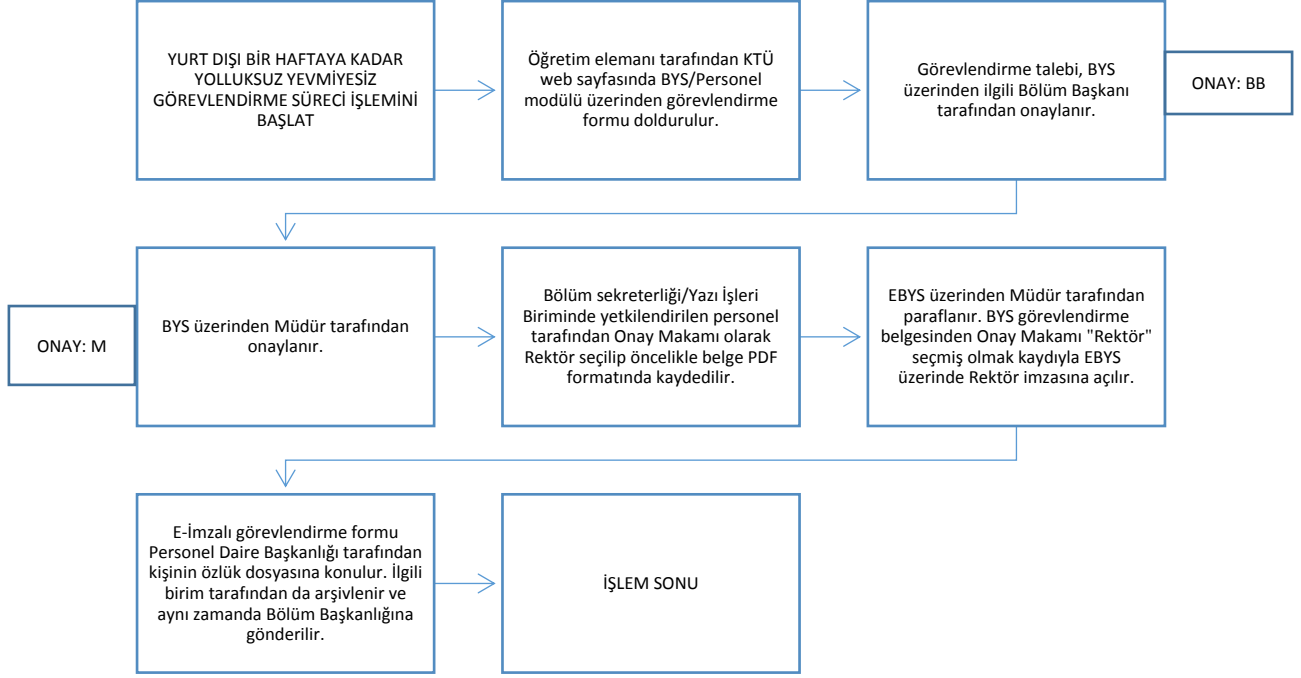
YURT DIŞI BİR HAFTAYA KADAR YOLLUKSUZ YEVMİYESİZ GÖREVLENDİRME SÜRECİ İŞLEMİNİ BAŞLAT

Öğretim elemanı tarafından KTÜ web sayfasında BYS/Personel modülü üzerinden görevlendirme formu doldurulur.

Görevlendirme talebi, BYS üzerinden ilgili Bölüm Başkanı tarafından onaylanır.

ONAY: BB

ONAY: M

BYS üzerinden Müdür tarafından onaylanır.

Bölüm sekreterliği/Yazı İşleri Biriminde yetkilendirilen personel tarafından Onay Makamı olarak Rektör seçilip öncelikle belge PDF formatında kaydedilir.

EBYS üzerinden Müdür tarafından paraflanır. BYS görevlendirme belgesinden Onay Makamı "Rektör" seçmiş olmak kaydıyla EBYS üzerinde Rektör imzasına açılır.

E-İmzalı görevlendirme formu Personel Daire Başkanlığı tarafından kişinin özlük dosyasına konulur. İlgili birim tarafından da arşivlenir ve aynı zamanda Bölüm Başkanlığına gönderilir.

İŞLEM SONU